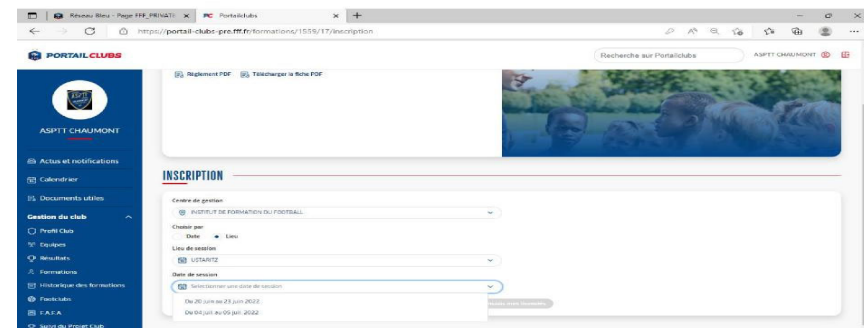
Réseau Bleu - Page FFF_PRIVATE
PC Portailclubs
https://portail-clubs-pre.fff.fr/formations/1559/17/inscription

PORTAILCLUBS
Recherche sur Portailclubs
ASPTT CHAUMONT

ASPTT CHAUMONT

Actus et notifications
Calendrier
Documents utiles
Gestion du club
Profil Club
Equipes
Résultats
Formations
Historique des formations
Footclubs
F.A.F.A
Suivi du Projet Club

Règlement PDF
Télécharger la fiche PDF

INSCRIPTION

Centre de gestion
INSTITUT DE FORMATION DU FOOTBALL
Choisir par
Date
Lieu
Lieu de session
USTARITZ
Date de session
Sélectionner une date de session
Du 20 juin au 23 juin 2022
Du 04 juil au 05 juil. 2022